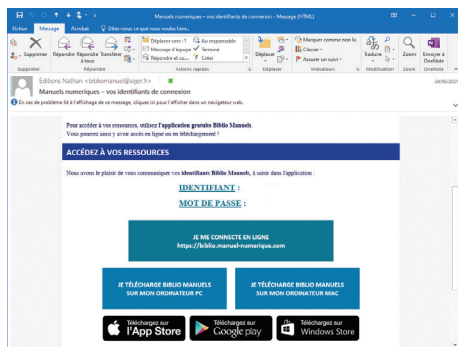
Manuels numeriques – vos identifiants de connexion - Message (HTML)

Fichier Message Acrobat Dites-nous ce que vous voulez faire.

Supprimer Répondre Répondre à tous Transférer Déplacer vers : ? Message d'équipe Répondre et su... Au responsable Terminé Créer Déplacer Marquer comme non lu Classer Assurer un suivi Traduire Zoom Envoyer à OneNote

Supprimer Répondre Actions rapides Déplacer Indicateurs Modification Zoom OneNote

Editions Nathan <biblio@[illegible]>
Manuels numeriques – vos identifiants de connexion
En cas de problème lié à l'affichage de ce message, cliquez ici pour l'afficher dans un navigateur web.

24/06/2021

Pour accéder à vos ressources, utilisez l'application gratuite Biblio Manuels.
Vous pourrez ainsi y avoir accès en ligne ou en téléchargement !

ACCÉDEZ À VOS RESSOURCES

Nous avons le plaisir de vous communiquer vos identifiants Biblio Manuels, à saisir dans l'application :

IDENTIFIANT :

MOT DE PASSE :

JE ME CONNECTE EN LIGNE
https://biblio.manuel-numerique.com

JE TÉLÉCHARGE BIBLIO MANUELS SUR MON ORDINATEUR PC

JE TÉLÉCHARGE BIBLIO MANUELS SUR MON ORDINATEUR MAC

Téléchargez sur l'App Store

Téléchargez sur Google play

Téléchargez sur Windows Store